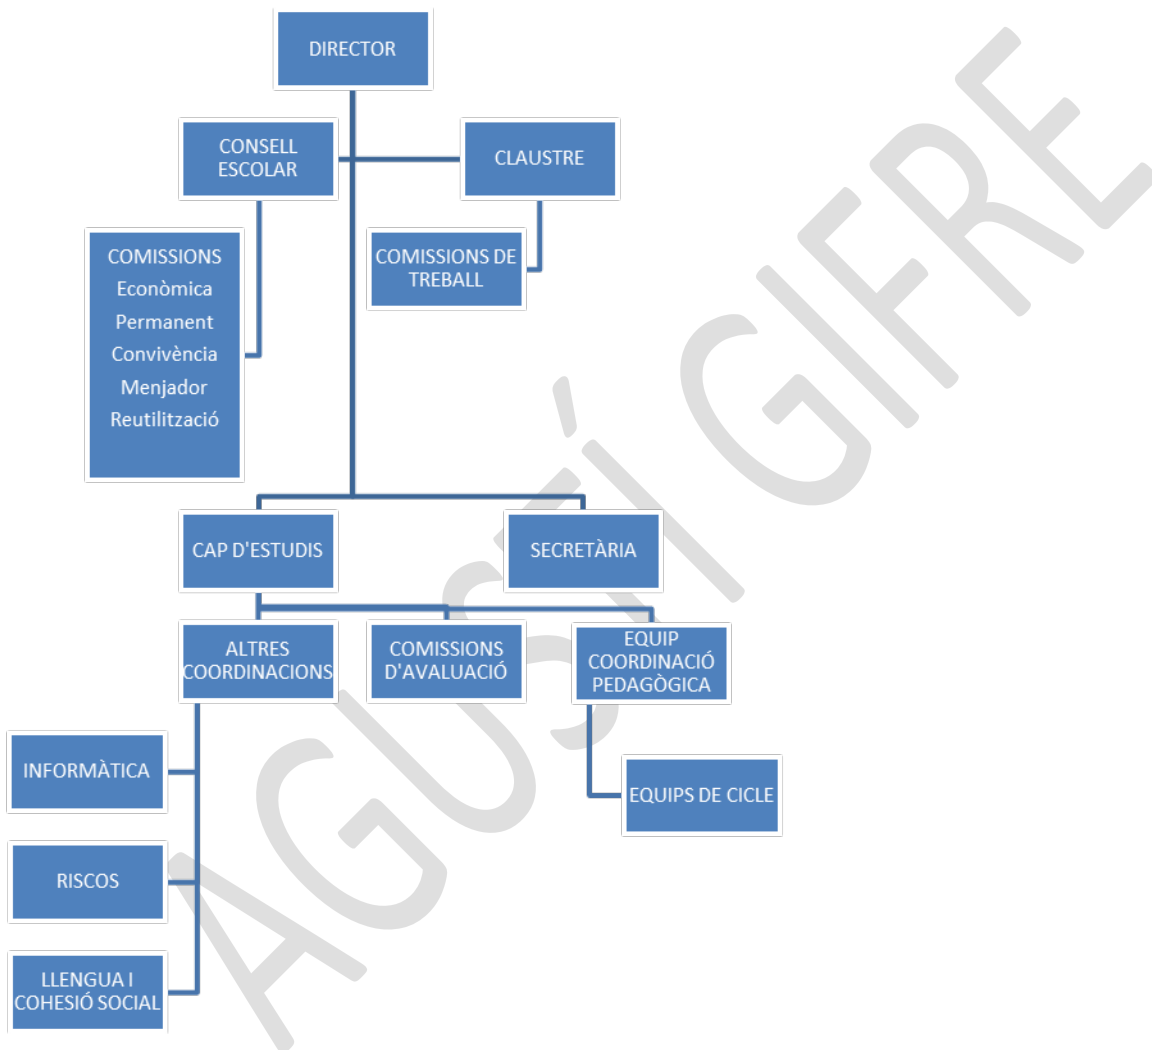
DIRECTOR

CONSELL ESCOLAR

CLAUSTRE

COMISSIONS
Econòmica
Permanent
Convivència
Menjador
Reutilització

COMISSIONS DE TREBALL

CAP D'ESTUDIS

SECRETÀRIA

ALTRES COORDINACIONS

COMISSIONS D'AVALUACIÓ

EQUIP COORDINACIÓ PEDAGÒGICA

INFORMÀTICA

EQUIPS DE CICLE

RISCOS

LLENGUA I COHESIÓ SOCIAL

AGUSTÍ GIFRE